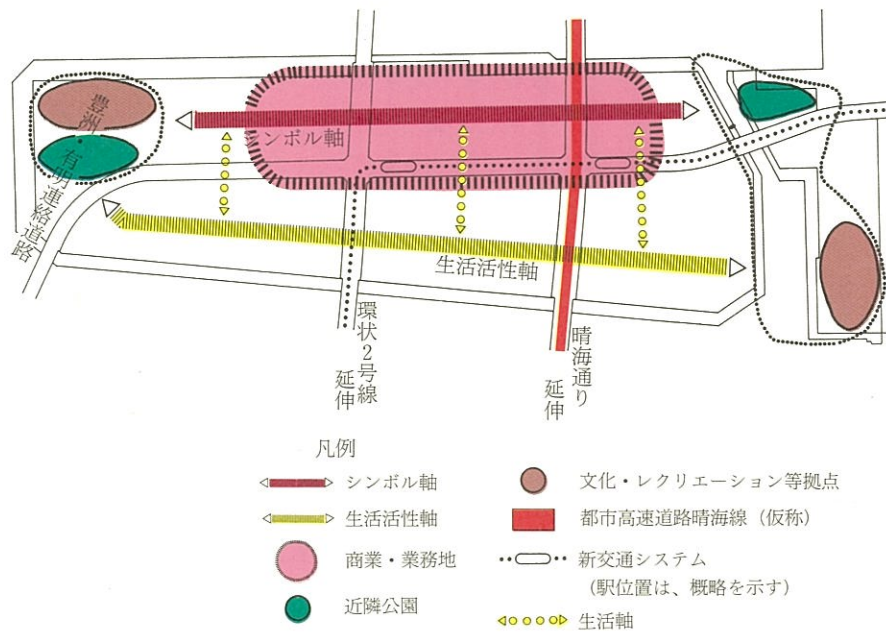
豊洲・有明連絡道路

シンボル軸

生活活性軸

環状2号線延伸

晴海通り延伸

凡例

シンボル軸

生活活性軸

商業・業務地

近隣公園

文化・レクリエーション等拠点

都市高速道路晴海線（仮称）

新交通システム
（駅位置は、概略を示す）

生活軸